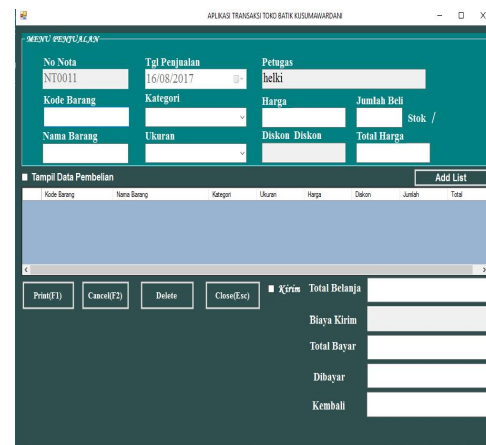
APLIKASI TRANSAKSI TOKO BATIK KUSUMAWARDANI

MENU PENJUALAN

No Nota
NT0011

Tgl Penjualan
16/08/2017

Petugas
helki

Kode Barang

Kategori

Harga

Jumlah Beli

Stok /

Nama Barang

Ukuran

Diskon Diskon

Total Harga

Tampil Data Pembelian

Add List

| Kode Barang | Nama Barang | Kategori | Ukuran | Harga | Diskon | Jumlah | Total |
|---|---|---|---|---|---|---|---|

Print(F1)

Cancel(F2)

Delete

Close(Esc)

Kirim

Total Belanja

Biaya Kirim

Total Bayar

Dibayar

Kembali